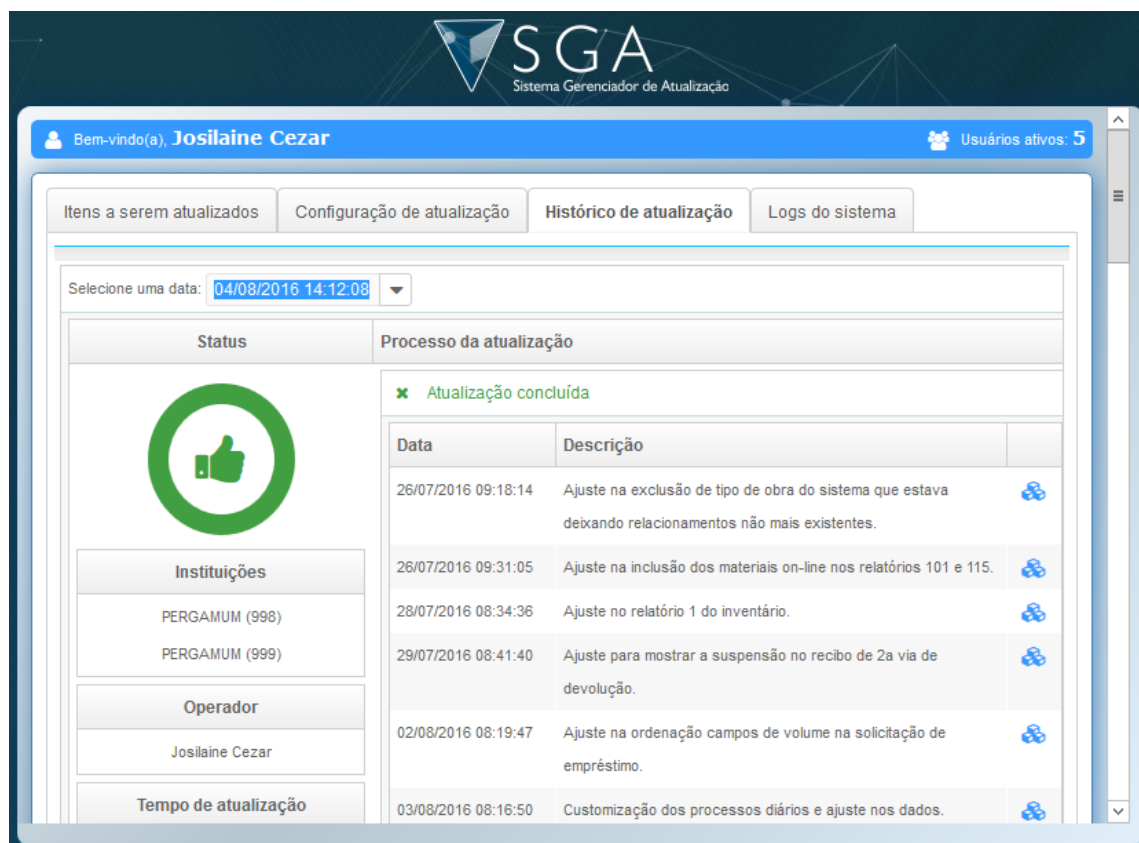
SGA
Sistema Gerenciador de Atualização

Bem-vindo(a), Josilaine Cezar

Usuários ativos: 5

Itens a serem atualizados | Configuração de atualização | Histórico de atualização | Logs do sistema

Selecione uma data: 04/08/2016 14:12:08

Status

Processo da atualização

Atualização concluída

| Data | Descrição |
|---|---|
| 26/07/2016 09:18:14 | Ajuste na exclusão de tipo de obra do sistema que estava deixando relacionamentos não mais existentes. |
| 26/07/2016 09:31:05 | Ajuste na inclusão dos materiais on-line nos relatórios 101 e 115. |
| 28/07/2016 08:34:36 | Ajuste no relatório 1 do inventário. |
| 29/07/2016 08:41:40 | Ajuste para mostrar a suspensão no recibo de 2a via de devolução. |
| 02/08/2016 08:19:47 | Ajuste na ordenação campos de volume na solicitação de empréstimo. |
| 03/08/2016 08:16:50 | Customização dos processos diários e ajuste nos dados. |

Instituições
PERGAMUM (998)
PERGAMUM (999)

Operador
Josilaine Cezar

Tempo de atualização